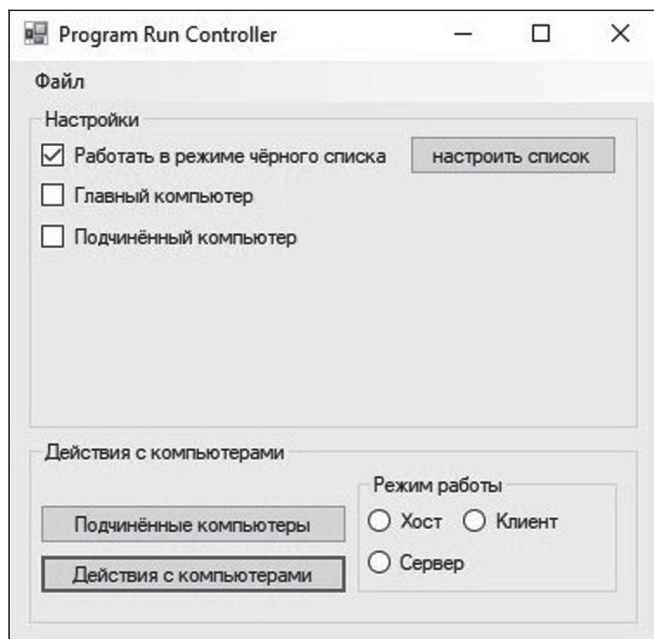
Program Run Controller

Файл

Настройки

Работать в режиме чёрного списка

настроить список

Главный компьютер

Подчинённый компьютер

Действия с компьютерами

Режим работы

Подчинённые компьютеры

Хост

Клиент

Действия с компьютерами

Сервер